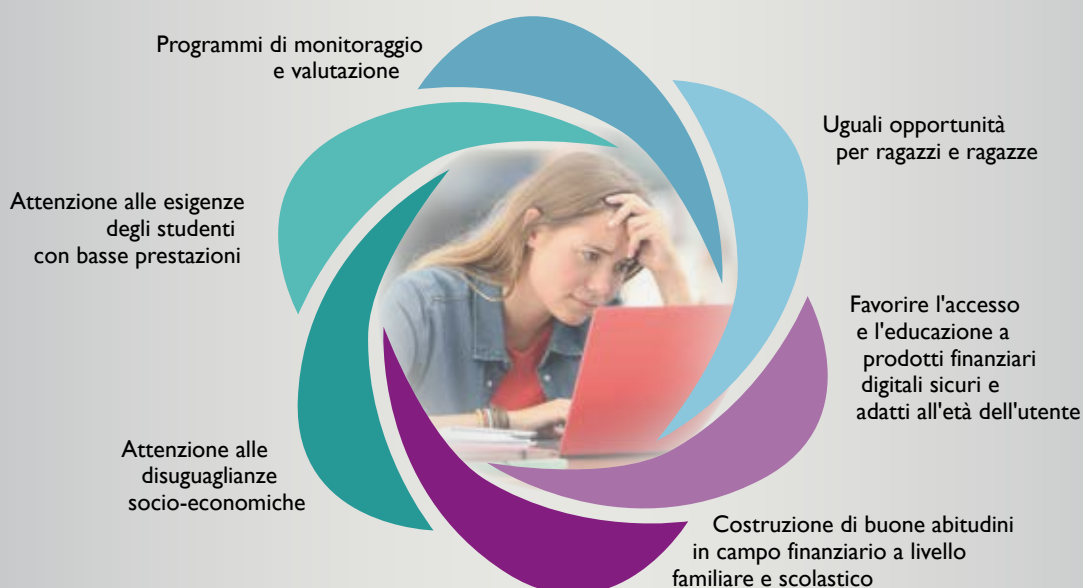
Programmi di monitoraggio e valutazione

Uguali opportunità per ragazzi e ragazze

Attenzione alle esigenze degli studenti con basse prestazioni

Favorire l'accesso e l'educazione a prodotti finanziari digitali sicuri e adatti all'età dell'utente

Attenzione alle disuguaglianze socio-economiche

Costruzione di buone abitudini in campo finanziario a livello familiare e scolastico